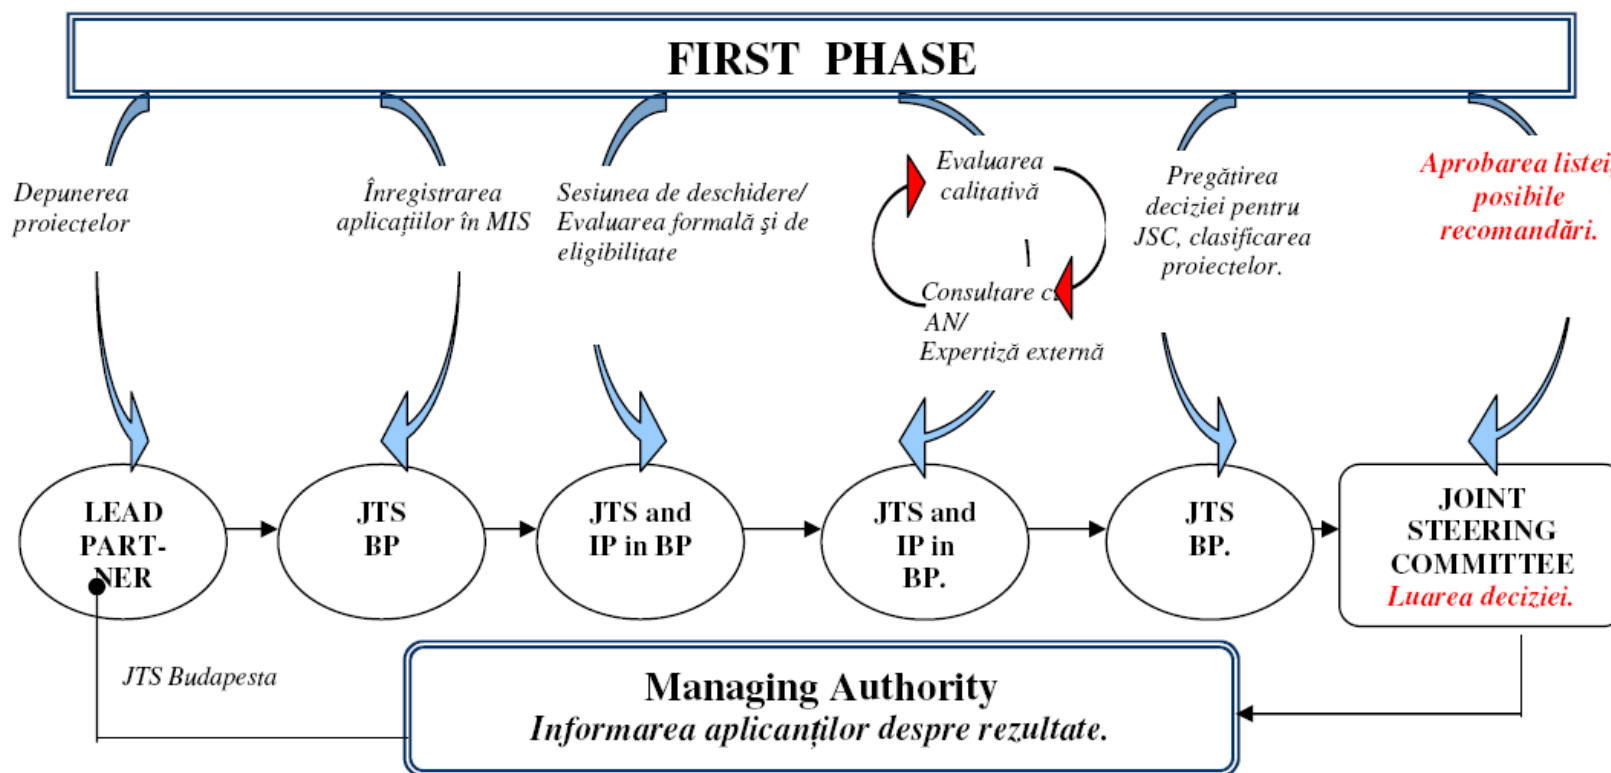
FIRST PHASE

Depunerea proiectelor

Înregistrarea aplicațiilor în MIS

Sesiunea de deschidere/ Evaluarea formală și de eligibilitate

Evaluarea calitativă

Consultare c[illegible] AN/ Expertiză externă

Pregătirea deciziei pentru JSC, clasificarea proiectelor.

Aprobarea listei posibile recomandări.

LEAD PARTNER

JTS BP

JTS and IP in BP

JTS and IP in BP.

JTS BP.

JOINT STEERING COMMITTEE
Luarea deciziei.

JTS Budapesta

Managing Authority
Informarea aplicanților despre rezultate.